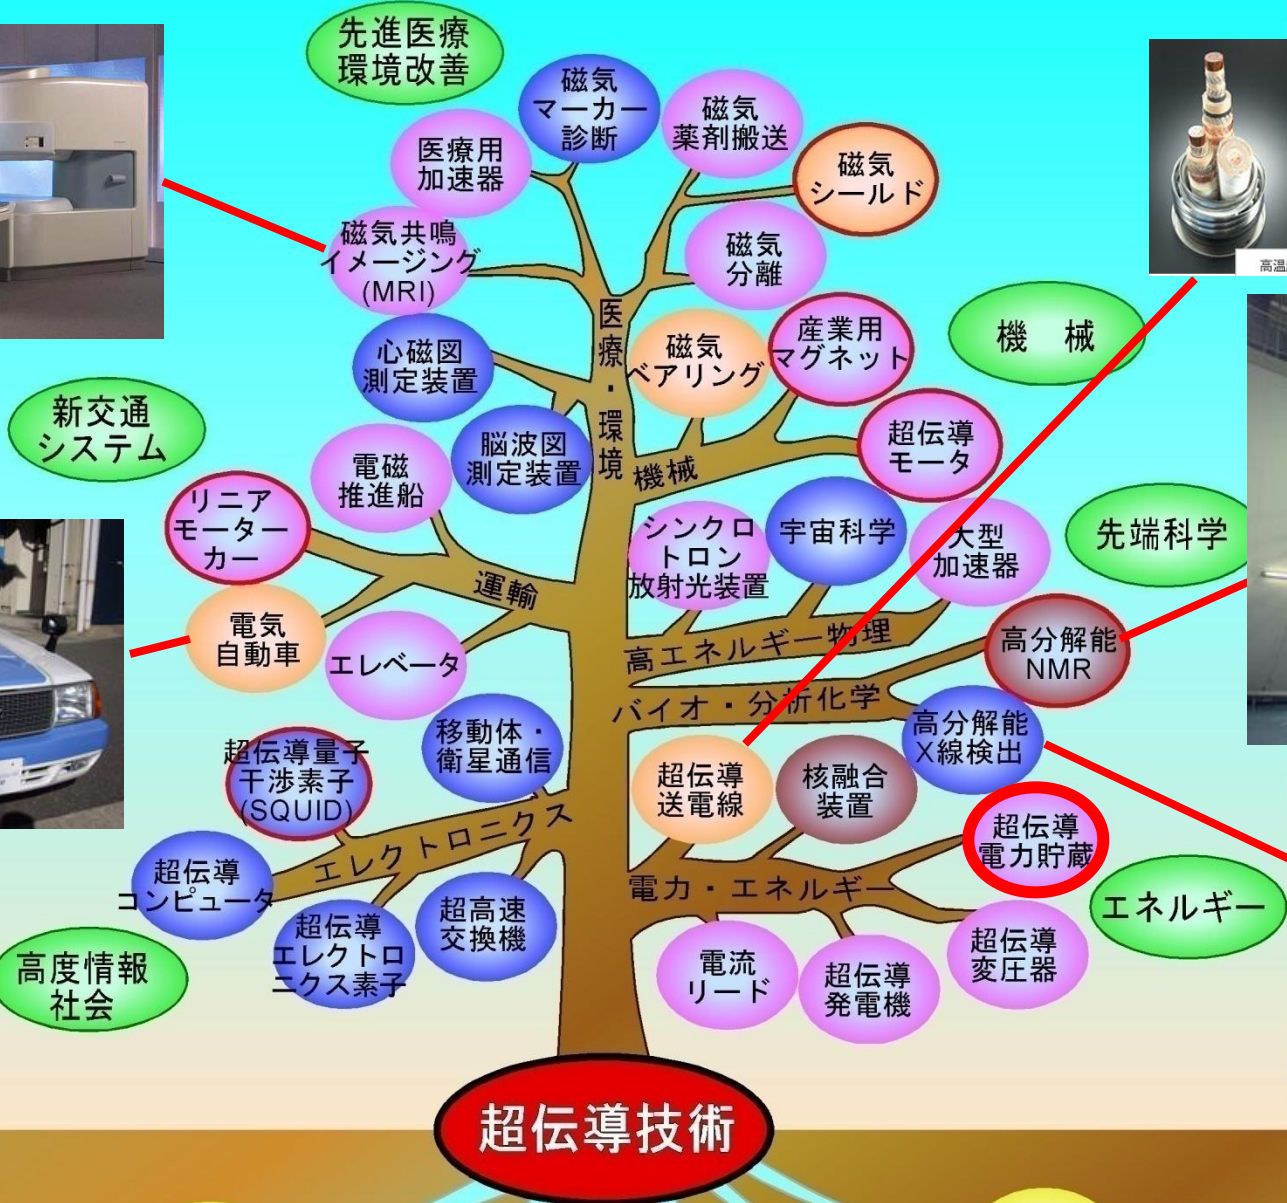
先進医療
環境改善

磁気
マーカー
診断

磁気
薬剤搬送

医療用
加速器

磁気
シールド

磁気共鳴
イメージング
(MRI)

磁気
分離

高温

医療・環境

機　械

心磁図
測定装置

磁気
ベアリング

産業用
マグネット

新交通
システム

脳波図
測定装置

機械

超伝導
モータ

電磁
推進船

リニア
モーター
カー

シンクロ
トロン
放射光装置

宇宙科学

大型
加速器

先端科学

運輸

電気
自動車

エレベータ

高エネルギー物理

高分解能
NMR

バイオ・分析化学

移動体・
衛星通信

超伝導量子
干渉素子
(SQUID)

高分解能
X線検出

超伝導
送電線

核融合
装置

エレクトロニクス

超伝導
電力貯蔵

超伝導
コンピュータ

電力・エネルギー

エネルギー

超伝導
エレクトロ
ニクス素子

超高速
交換機

超伝導
変圧器

電流
リード

超伝導
発電機

高度情報
社会

超伝導技術